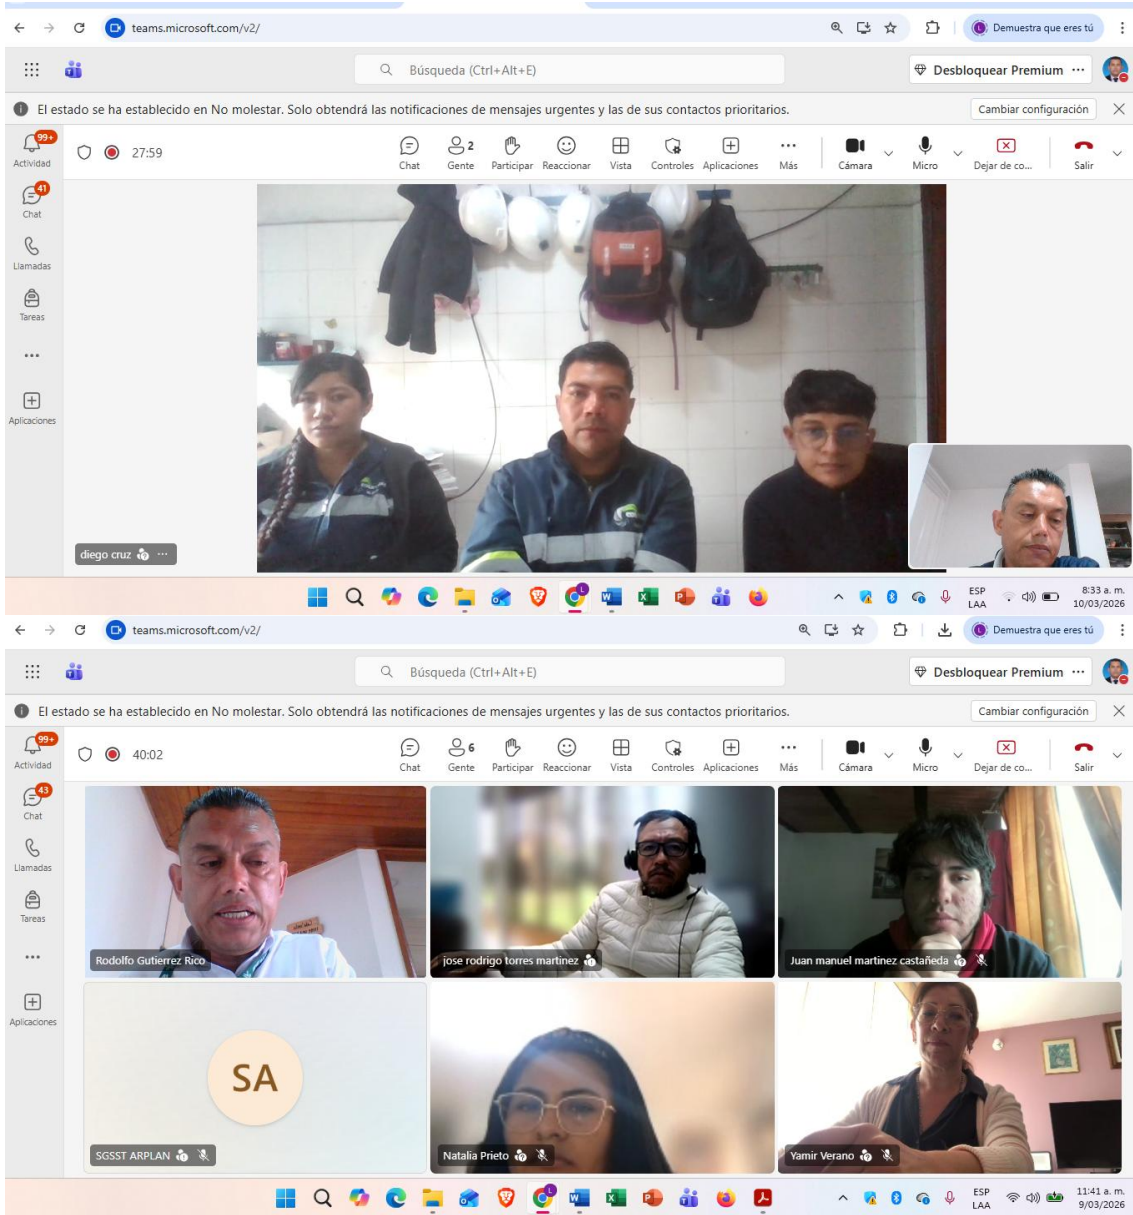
teams.microsoft.com/v2/

Demuestra que eres tú

Búsqueda (Ctrl+Alt+E)

Desbloquear Premium ···

El estado se ha establecido en No molestar. Solo obtendrá las notificaciones de mensajes urgentes y las de sus contactos prioritarios.

Cambiar configuración

99+ Actividad
41 Chat
Llamadas
Tareas
···
Aplicaciones

27:59

Chat
2 Gente
Participar
Reaccionar
Vista
Controles
Aplicaciones
Más
Cámara
Micro
Dejar de co...
Salir

diego cruz ···

ESP LAA
8:33 a. m.
10/03/2026

teams.microsoft.com/v2/

Demuestra que eres tú

Búsqueda (Ctrl+Alt+E)

Desbloquear Premium ···

El estado se ha establecido en No molestar. Solo obtendrá las notificaciones de mensajes urgentes y las de sus contactos prioritarios.

Cambiar configuración

99+ Actividad
43 Chat
Llamadas
Tareas
···
Aplicaciones

40:02

Chat
6 Gente
Participar
Reaccionar
Vista
Controles
Aplicaciones
Más
Cámara
Micro
Dejar de co...
Salir

Rodolfo Gutierrez Rico
jose rodrigo torres martinez
Juan manuel martinez castañeda
SA
SGSST ARPLAN
Natalia Prieto
Yamir Verano

ESP LAA
11:41 a. m.
9/03/2026